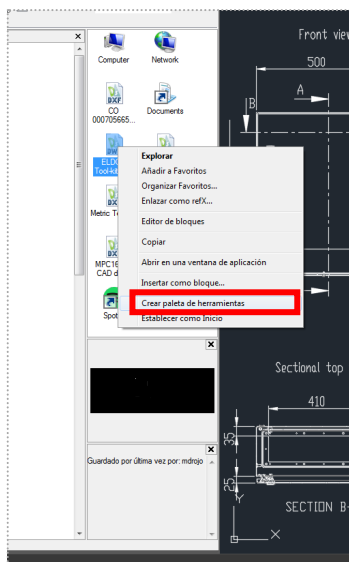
Computer
Network
CO 000705665...
Documents
ELDO Tool-kit
Metric Te
MPC16 CAD d
Spot
Explorar
Añadir a Favoritos
Organizar Favoritos...
Enlazar como refX...
Editor de bloques
Copiar
Abrir en una ventana de aplicación
Insertar como bloque...
Crear paleta de herramientas
Establecer como Inicio
Guardado por última vez por: mdrojo
Front view
500
A
B
Sectional top
410
35
25
SECTION B-